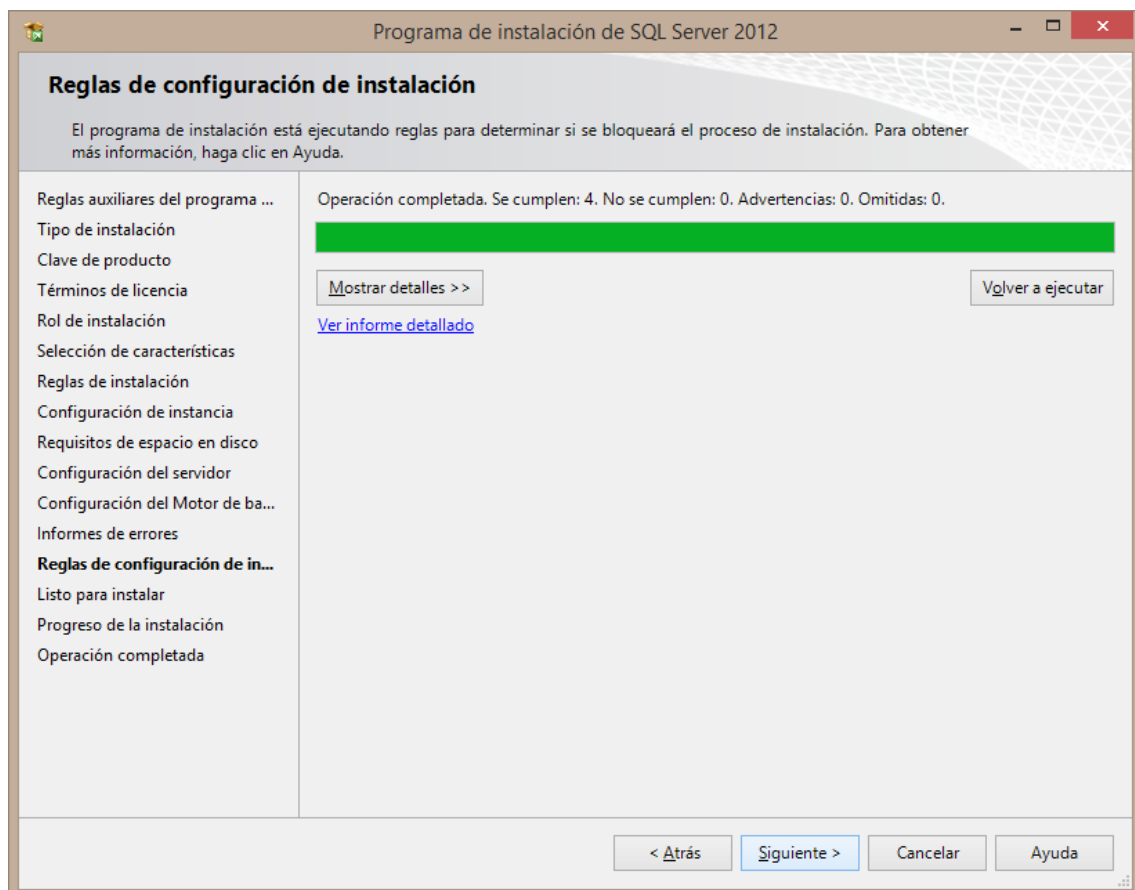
Programa de instalación de SQL Server 2012

Reglas de configuración de instalación

El programa de instalación está ejecutando reglas para determinar si se bloqueará el proceso de instalación. Para obtener más información, haga clic en Ayuda.

Reglas auxiliares del programa ...
Tipo de instalación
Clave de producto
Términos de licencia
Rol de instalación
Selección de características
Reglas de instalación
Configuración de instancia
Requisitos de espacio en disco
Configuración del servidor
Configuración del Motor de ba...
Informes de errores
Reglas de configuración de in...
Listo para instalar
Progreso de la instalación
Operación completada

Operación completada. Se cumplen: 4. No se cumplen: 0. Advertencias: 0. Omitidas: 0.

Mostrar detalles >>

Volver a ejecutar

Ver informe detallado

< Atrás
Siguiente >
Cancelar
Ayuda